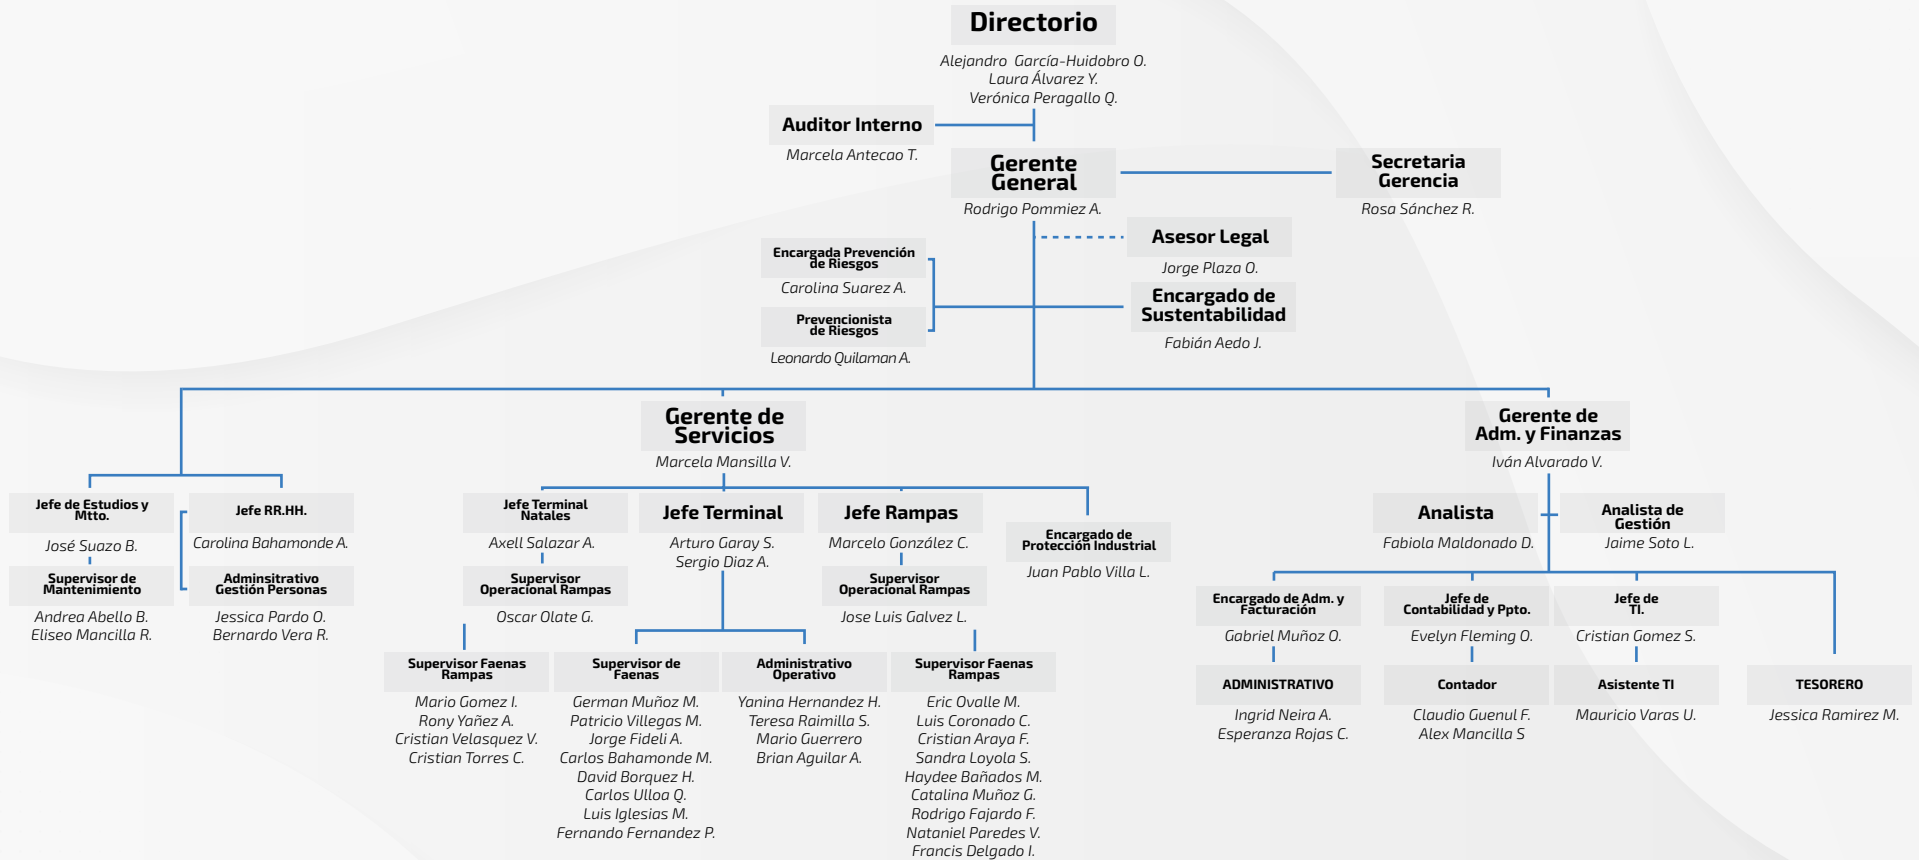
Directorio

Alejandro García-Huidobro O.
Laura Álvarez Y.
Verónica Peragallo Q.

Auditor Interno

Marcela Antecao T.

Gerente General

Rodrigo Pommiez A.

Secretaria Gerencia

Rosa Sánchez R.

Asesor Legal

Jorge Plaza O.

Encargada Prevención de Riesgos

Carolina Suarez A.

Prevencionista de Riesgos

Leonardo Quilaman A.

Encargado de Sustentabilidad

Fabián Aedo J.

Gerente de Servicios

Marcela Mansilla V.

Gerente de Adm. y Finanzas

Iván Alvarado V.

Jefe de Estudios y Mtto.

José Suazo B.

Supervisor de Mantenimiento

Andrea Abello B.
Eliseo Mancilla R.

Jefe RR.HH.

Carolina Bahamonde A.

Adminsitrativo Gestión Personas

Jessica Pardo O.
Bernardo Vera R.

Jefe Terminal Natales

Axell Salazar A.

Supervisor Operacional Rampas

Oscar Olate G.

Supervisor Faenas Rampas

Mario Gomez I.
Rony Yañez A.
Cristian Velasquez V.
Cristian Torres C.

Jefe Terminal

Arturo Garay S.
Sergio Diaz A.

Supervisor de Faenas

German Muñoz M.
Patricio Villegas M.
Jorge Fideli A.
Carlos Bahamonde M.
David Borquez H.
Carlos Ulloa Q.
Luis Iglesias M.
Fernando Fernandez P.

Administrativo Operativo

Yanina Hernandez H.
Teresa Raimilla S.
Mario Guerrero
Brian Aguilar A.

Jefe Rampas

Marcelo González C.

Supervisor Operacional Rampas

Jose Luis Galvez L.

Supervisor Faenas Rampas

Eric Ovalle M.
Luis Coronado C.
Cristian Araya F.
Sandra Loyola S.
Haydee Bañados M.
Catalina Muñoz G.
Rodrigo Fajardo F.
Nataniel Paredes V.
Francis Delgado I.

Encargado de Protección Industrial

Juan Pablo Villa L.

Analista

Fabiola Maldonado D.

Analista de Gestión

Jaime Soto L.

Encargado de Adm. y Facturación

Gabriel Muñoz O.

ADMINISTRATIVO

Ingrid Neira A.
Esperanza Rojas C.

Jefe de Contabilidad y Ppto.

Evelyn Fleming O.

Contador

Claudio Guenul F.
Alex Mancilla S

Jefe de TI.

Cristian Gomez S.

Asistente TI

Mauricio Varas U.

TESORERO

Jessica Ramirez M.